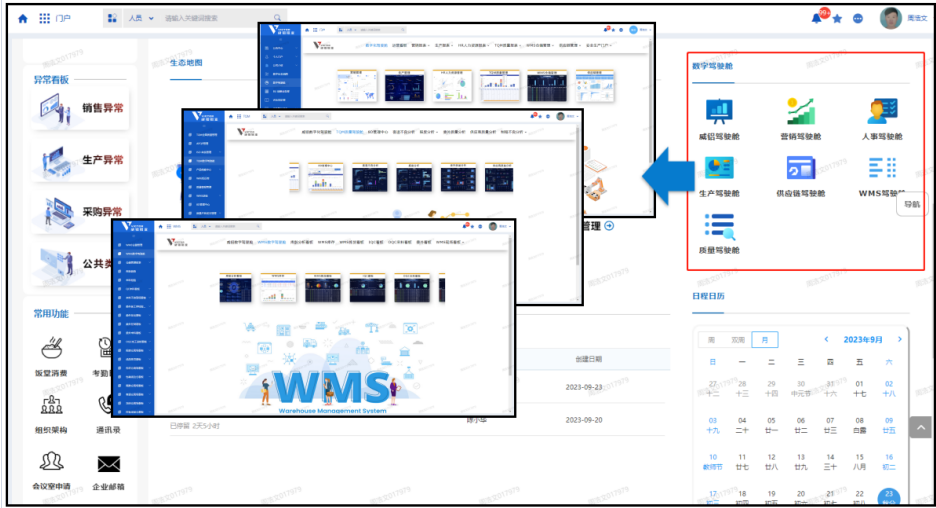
门户

人员

请输入关键词搜索

周浩文

异常看板

销售异常

生产异常

采购异常

公共类

常用功能

饭堂消费

考勤

组织架构

通讯录

会议室申请

企业邮箱

生态地图

管理

创建日期

2023-09-23

2023-09-20

已停留 2天5小时

数字驾驶舱

威铝驾驶舱

营销驾驶舱

人事驾驶舱

生产驾驶舱

供应链驾驶舱

WMS驾驶舱

质量驾驶舱

导航

日程日历

周

双周

月

2023年9月

日

一

二

三

四

五

六

| 27 | 28 | 29 | 30 | 31 | 01 | 02 |
|---|---|---|---|---|---|---|
| 十二 | 十三 | 十四 | 中元节 | 十六 | 十七 | 十八 |
| 03 | 04 | 05 | 06 | 07 | 08 | 09 |
| 十九 | 二十 | 廿一 | 廿二 | 廿三 | 白露 | 廿五 |
| 10 | 11 | 12 | 13 | 14 | 15 | 16 |
| 教师节 | 廿七 | 廿八 | 廿九 | 三十 | 八月 | 初二 |
| 17 | 18 | 19 | 20 | 21 | 22 | 23 |

WMS

Warehouse Management System